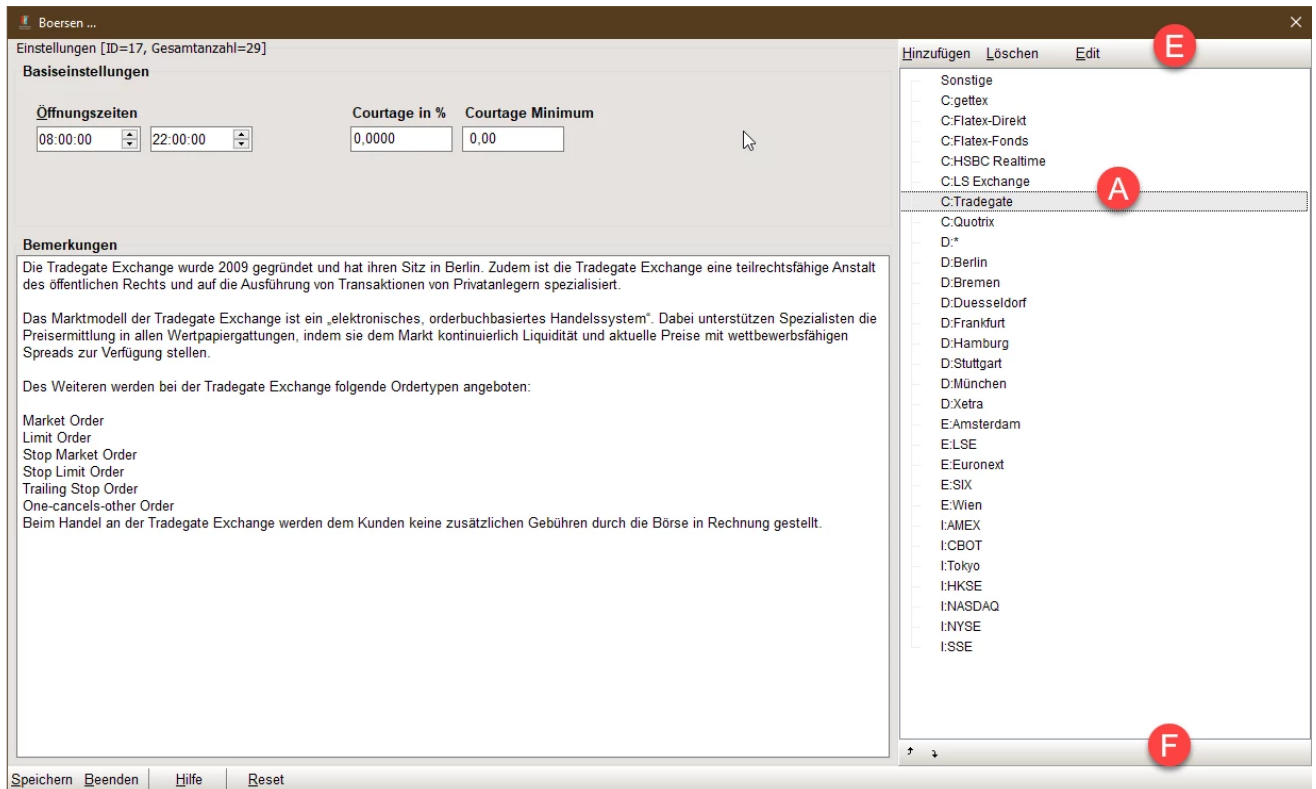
Boersen ...

Einstellungen [ID=17, Gesamtanzahl=29]

Basiseinstellungen

Öffnungszeiten
08:00:00 22:00:00

Courtage in %
0,0000

Courtage Minimum
0,00

Bemerkungen

Die Tradegate Exchange wurde 2009 gegründet und hat ihren Sitz in Berlin. Zudem ist die Tradegate Exchange eine teilrechtsfähige Anstalt des öffentlichen Rechts und auf die Ausführung von Transaktionen von Privatanlegern spezialisiert.

Das Marktmodell der Tradegate Exchange ist ein „elektronisches, orderbuchbasiertes Handelssystem". Dabei unterstützen Spezialisten die Preisermittlung in allen Wertpapiergattungen, indem sie dem Markt kontinuierlich Liquidität und aktuelle Preise mit wettbewerbsfähigen Spreads zur Verfügung stellen.

Des Weiteren werden bei der Tradegate Exchange folgende Ordertypen angeboten:

Market Order
Limit Order
Stop Market Order
Stop Limit Order
Trailing Stop Order
One-cancels-other Order
Beim Handel an der Tradegate Exchange werden dem Kunden keine zusätzlichen Gebühren durch die Börse in Rechnung gestellt.

Hinzufügen Löschen Edit

E

Sonstige
C:gettex
C:Flatex-Direkt
C:Flatex-Fonds
C:HSBC Realtime
C:LS Exchange
C:Tradegate
C:Quotrix
D:*
D:Berlin
D:Bremen
D:Duesseldorf
D:Frankfurt
D:Hamburg
D:Stuttgart
D:München
D:Xetra
E:Amsterdam
E:LSE
E:Euronext
E:SIX
E:Wien
I:AMEX
I:CBOT
I:Tokyo
I:HKSE
I:NASDAQ
I:NYSE
I:SSE

A

F

Speichern Beenden Hilfe Reset